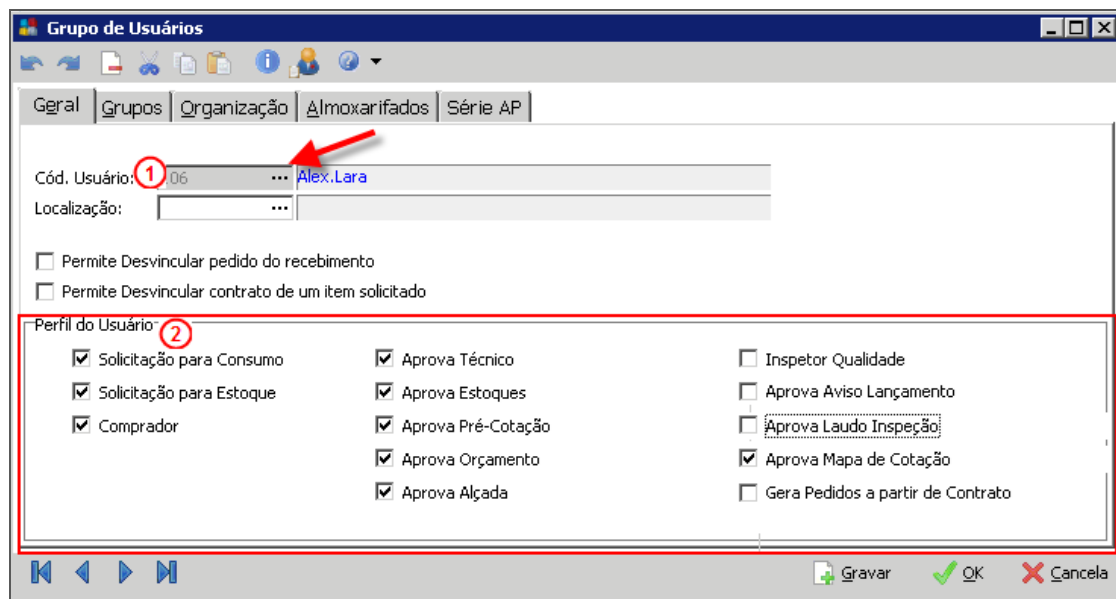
Grupo de Usuários

Geral | Grupos | Organização | Almoxarifados | Série AP

Cód. Usuário: 1 06 ... Alex.Lara
Localização: ...

☐ Permite Desvincular pedido do recebimento
☐ Permite Desvincular contrato de um item solicitado

Perfil do Usuário 2

☑ Solicitação para Consumo
☑ Solicitação para Estoque
☑ Comprador

☑ Aprova Técnico
☑ Aprova Estoques
☑ Aprova Pré-Cotação
☑ Aprova Orçamento
☑ Aprova Alçada

☐ Inspetor Qualidade
☐ Aprova Aviso Lançamento
☐ Aprova Laudo Inspeção
☑ Aprova Mapa de Cotação
☐ Gera Pedidos a partir de Contrato

Gravar | OK | Cancela